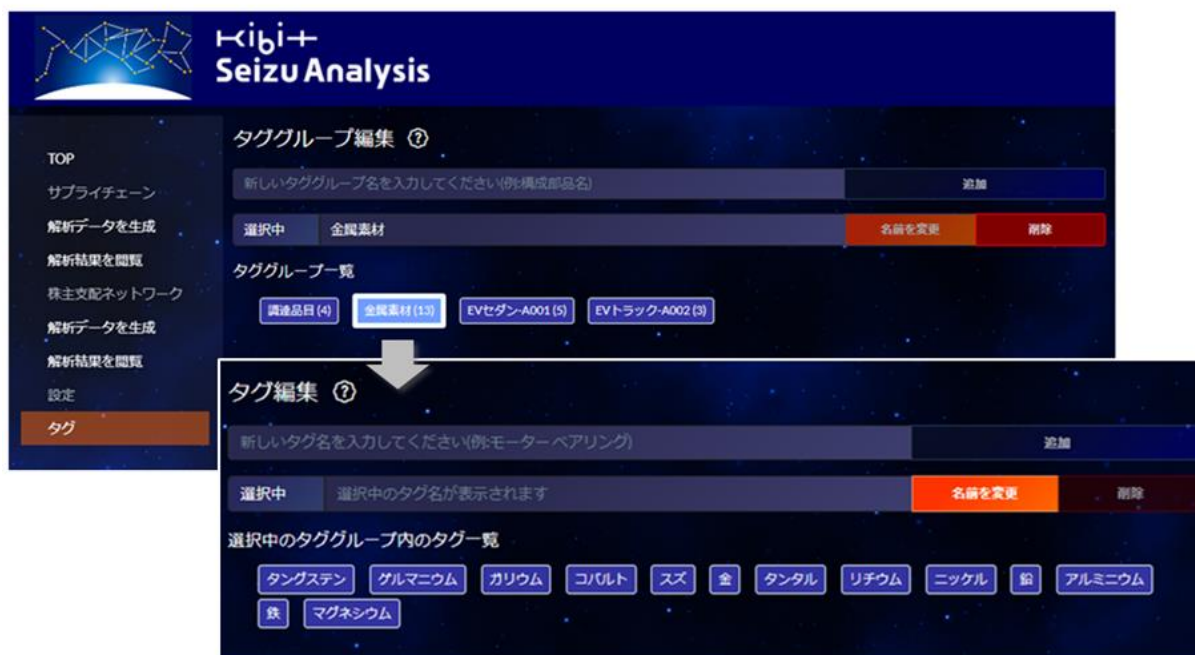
KIBIT
Seizu Analysis

TOP
サプライチェーン
解析データを生成
解析結果を閲覧
株主支配ネットワーク
解析データを生成
解析結果を閲覧
設定
タグ

タググループ編集 ?
新しいタググループ名を入力してください(例:構成部品名)
追加
選択中 金属素材
名前を変更
削除
タググループ一覧
調達品目(4) 金属素材(13) EVセダン-A001(5) EVトラック-A002(3)

タグ編集 ?
新しいタグ名を入力してください(例:モーター ベアリング)
追加
選択中 選択中のタグ名が表示されます
名前を変更
削除
選択中のタググループ内のタグ一覧
タングステン ゲルマニウム ガリウム コバルト スズ 金 タンタル リチウム ニッケル 鉛 アルミニウム
鉄 マグネシウム